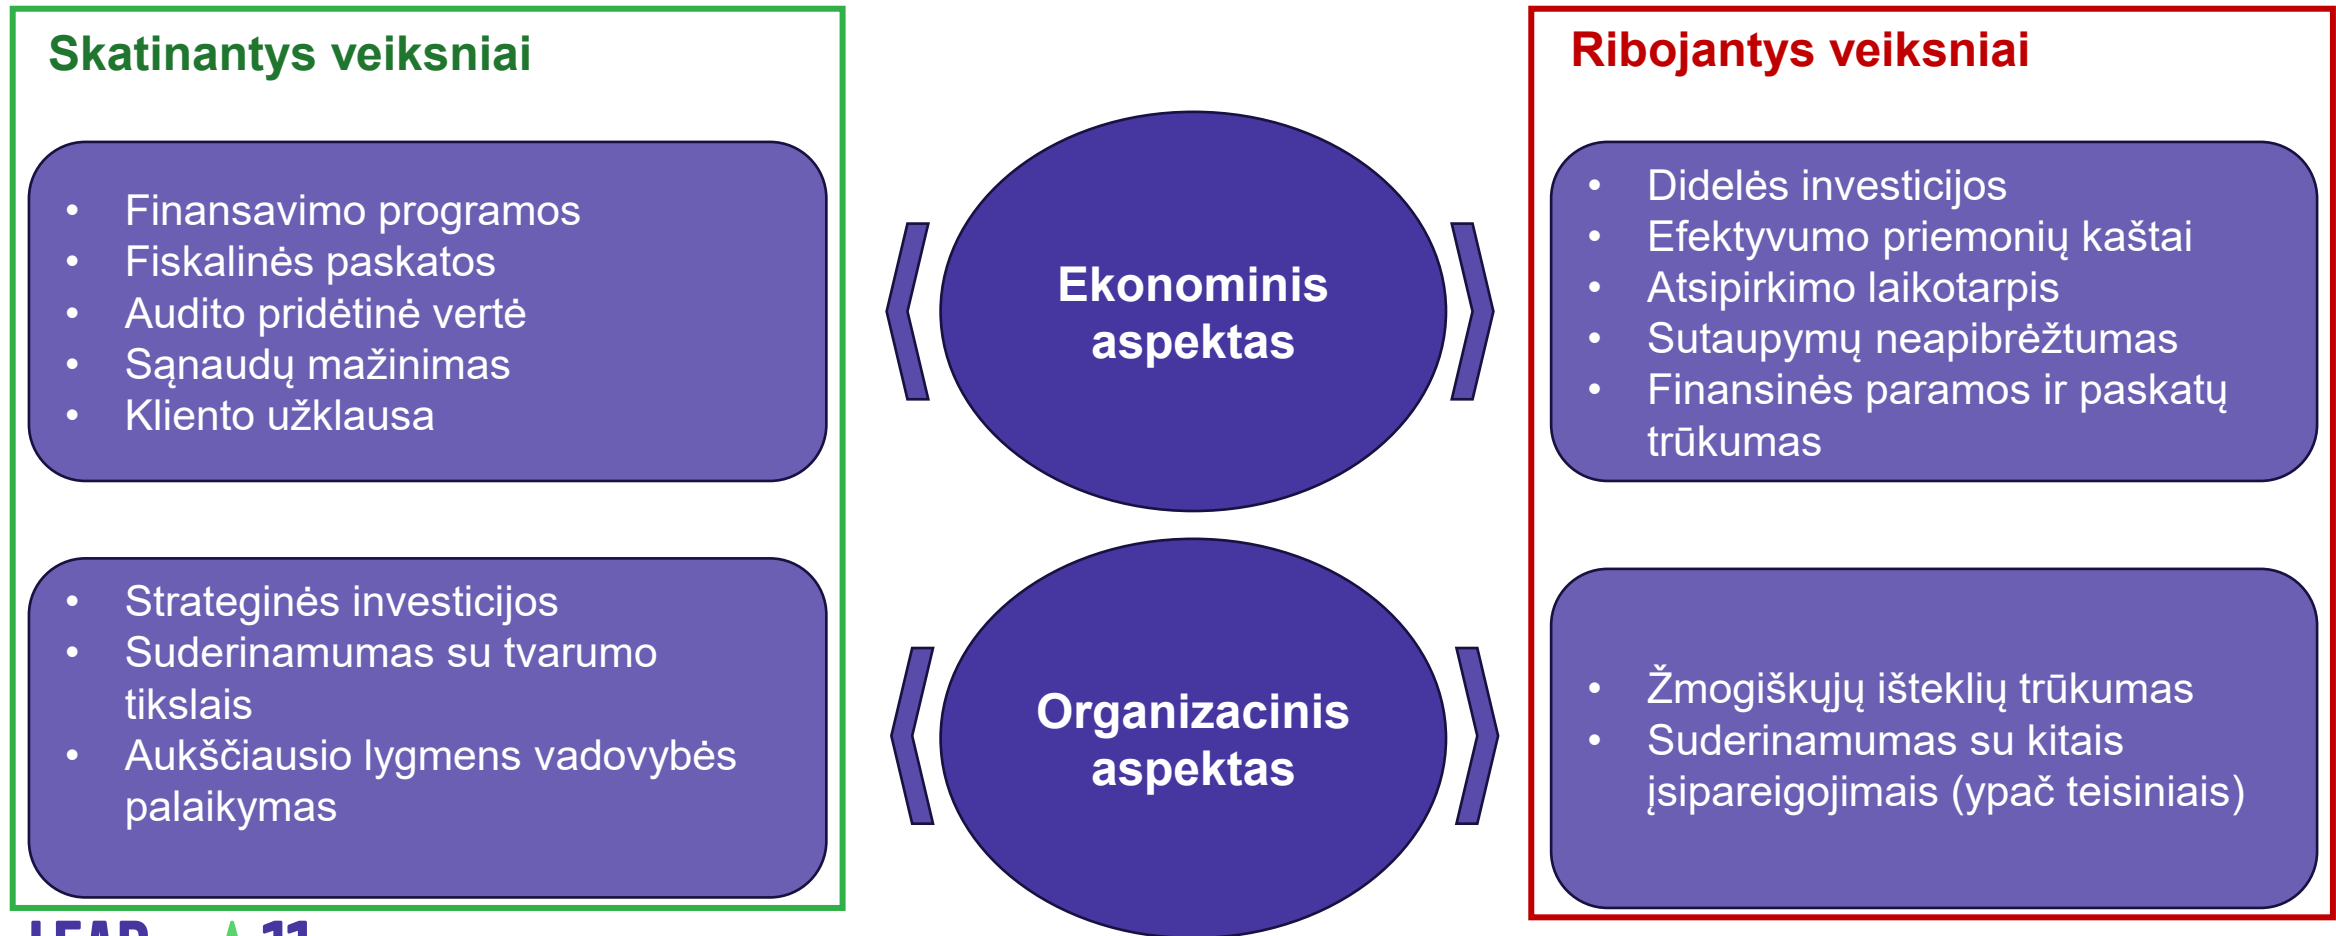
Skatinantys veiksniai

- Finansavimo programos
- Fiskalinės paskatos
- Audito pridėtinė vertė
- Sąnaudų mažinimas
- Kliento užklausa

- Strateginės investicijos
- Suderinamumas su tvarumo tikslais
- Aukščiausio lygmens vadovybės palaikymas

Ekonominis aspektas

Organizacinis aspektas

Ribojantys veiksniai

- Didelės investicijos
- Efektyvumo priemonių kaštai
- Atsipirkimo laikotarpis
- Sutaupymų neapibrėžtumas
- Finansinės paramos ir paskatų trūkumas

- Žmogiškųjų išteklių trūkumas
- Suderinamumas su kitais įsipareigojimais (ypač teisiniais)

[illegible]